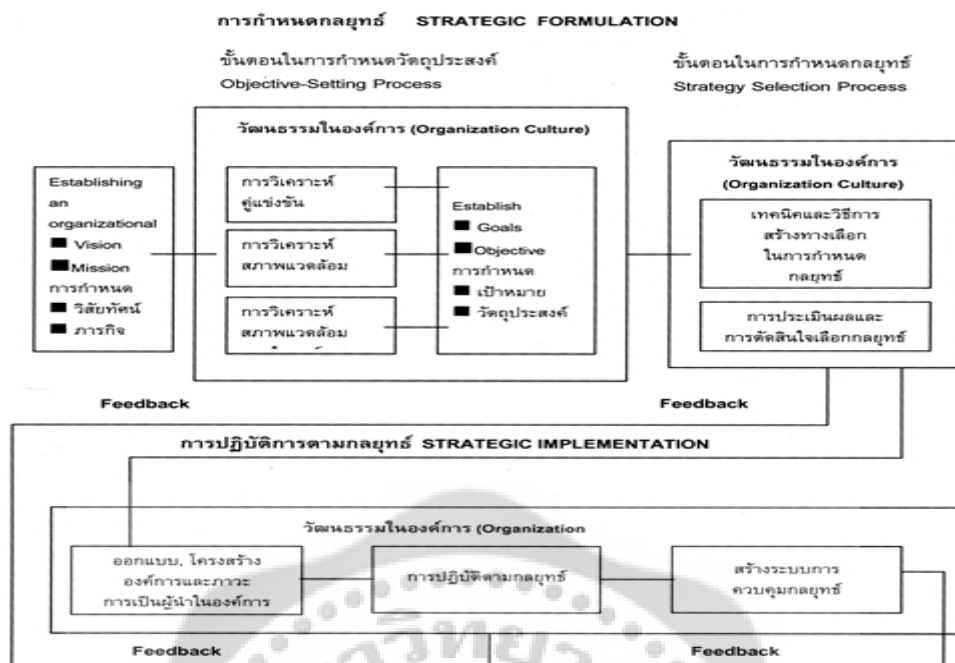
การกำหนดกลยุทธ์ STRATEGIC FORMULATION

ขั้นตอนในการกำหนดวัตถุประสงค์
Objective-Setting Process

ขั้นตอนในการกำหนดกลยุทธ์
Strategy Selection Process

วัฒนธรรมในองค์การ (Organization Culture)

Establishing an organizational
■ Vision
■ Mission
การกำหนด
■ วิสัยทัศน์
■ ภารกิจ

การวิเคราะห์คู่แข่งขัน

การวิเคราะห์สภาพแวดล้อม

การวิเคราะห์สภาพแวดล้อม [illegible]

Establish
■ Goals
■ Objective
การกำหนด
■ เป้าหมาย
■ วัตถุประสงค์

วัฒนธรรมในองค์การ (Organization Culture)

เทคนิคและวิธีการสร้างทางเลือกในการกำหนดกลยุทธ์

การประเมินผลและการตัดสินใจเลือกกลยุทธ์

Feedback

Feedback

การปฏิบัติการตามกลยุทธ์ STRATEGIC IMPLEMENTATION

วัฒนธรรมในองค์การ (Organization

ออกแบบ, โครงสร้างองค์การและภาวะการเป็นผู้นำในองค์การ

การปฏิบัติตามกลยุทธ์

สร้างระบบการควบคุมกลยุทธ์

Feedback

Feedback